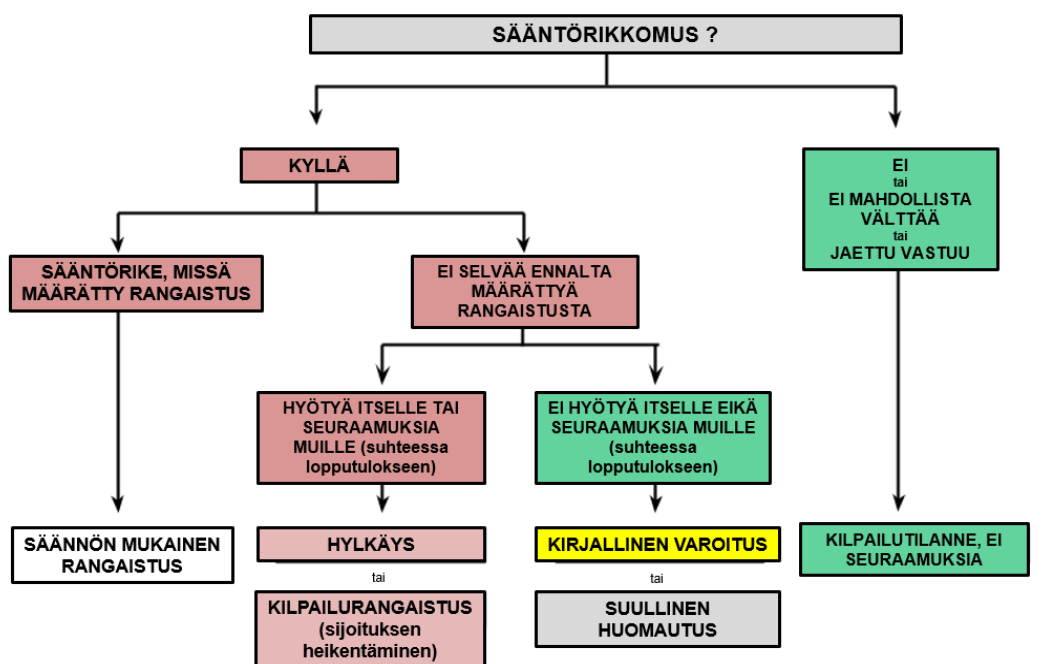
SÄÄNTÖRIKKOMUS ?

KYLLÄ

SÄÄNTÖRIKE, MISSÄ MÄÄRÄTTY RANGAISTUS

SÄÄNNÖN MUKAINEN RANGAISTUS

EI SELVÄÄ ENNALTA MÄÄRÄTTYÄ RANGAISTUSTA

HYÖTYÄ ITSELLE TAI SEURAAMUKSIA MUILLE (suhteessa lopputulokseen)

HYLKÄYS

tai

KILPAILURANGAISTUS (sijoituksen heikentäminen)

EI HYÖTYÄ ITSELLE EIKÄ SEURAAMUKSIA MUILLE (suhteessa lopputulokseen)

KIRJALLINEN VAROITUS

tai

SUULLINEN HUOMAUTUS

EI
tai
EI MAHDOLLISTA VÄLTTÄÄ
tai
JAETTU VASTUU

KILPAILUTILANNE, EI SEURAAMUKSIA